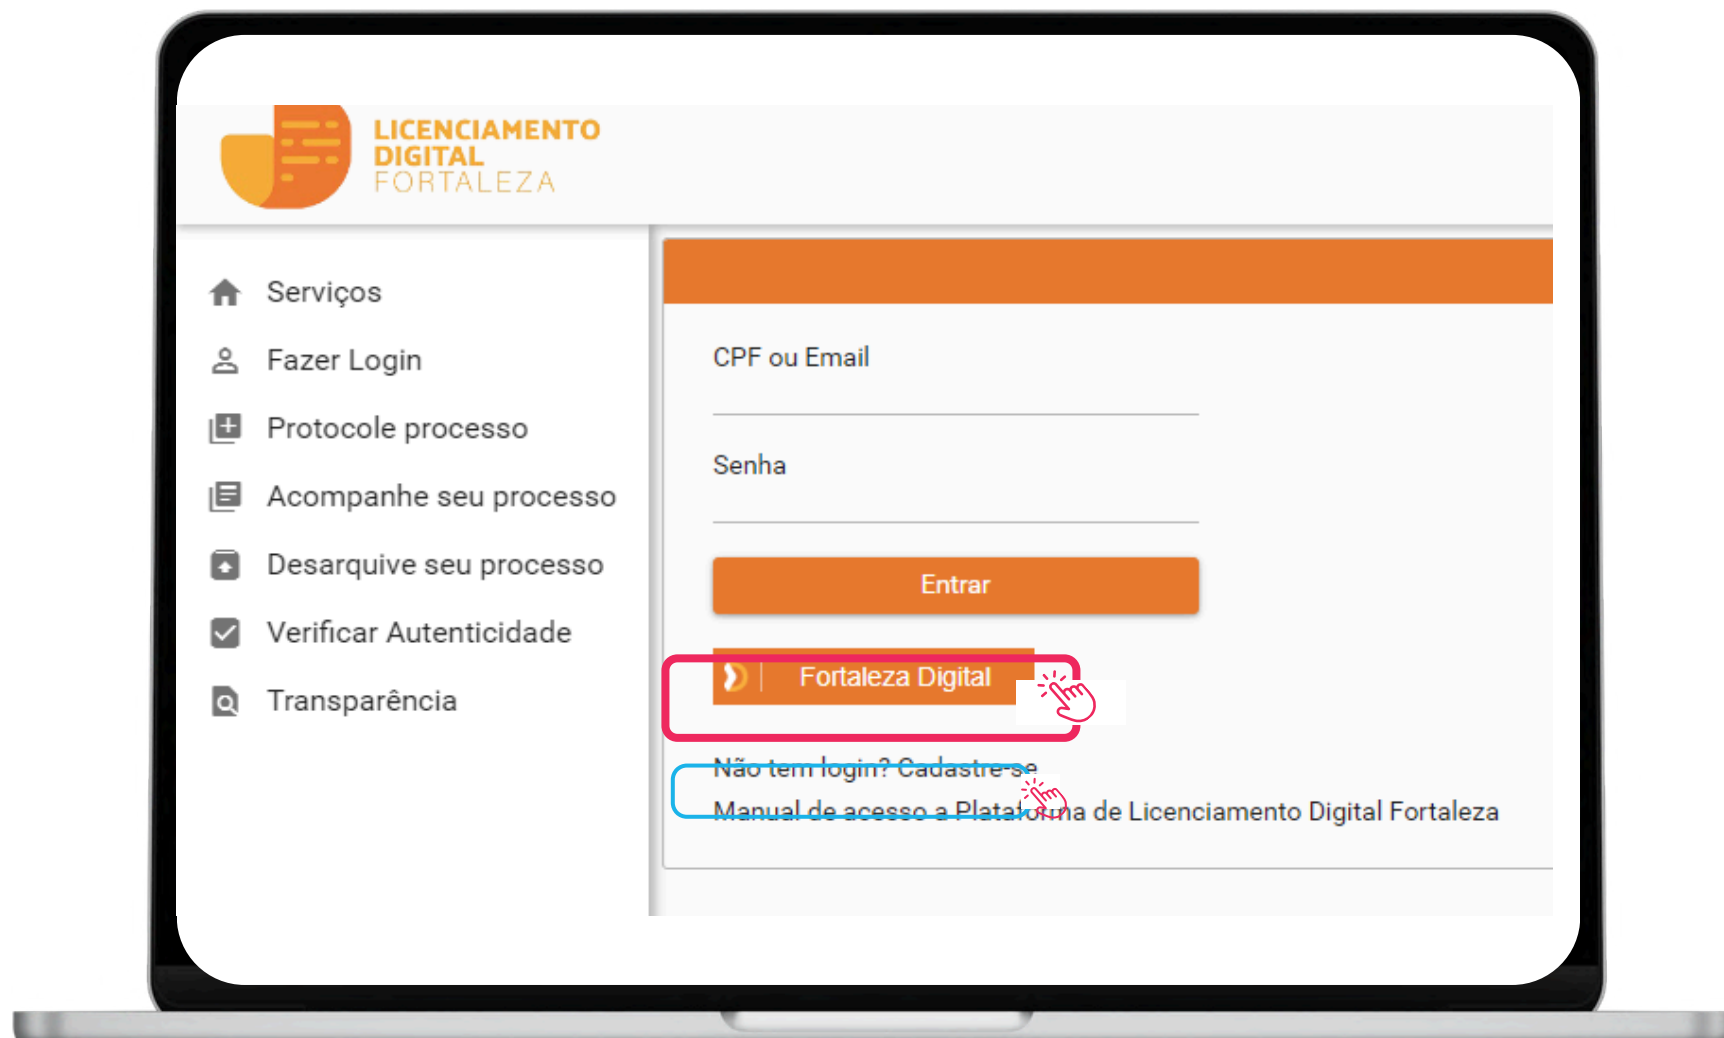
LICENCIAMENTO DIGITAL FORTALEZA

Serviços

Fazer Login

Protocole processo

Acompanhe seu processo

Desarquive seu processo

Verificar Autenticidade

Transparência

CPF ou Email

Senha

Entrar

Fortaleza Digital

Não tem login? Cadastre-se

Manual de acesso a Plataforma de Licenciamento Digital Fortaleza